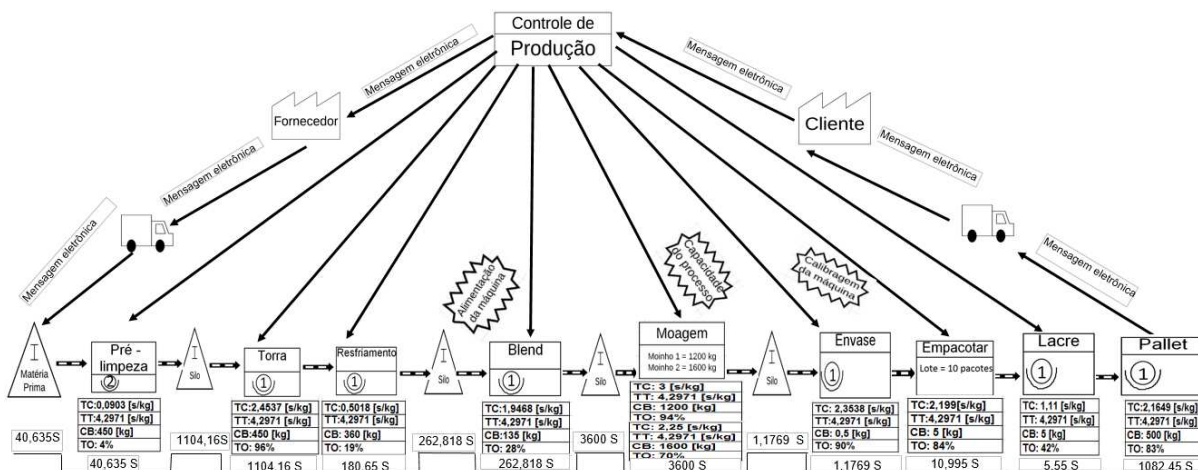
Controle de
Produção

Mensagem eletrônica

Mensagem eletrônica

Fornecedor

Mensagem eletrônica

Cliente

Mensagem eletrônica

Mensagem eletrônica

Mensagem eletrônica

Mensagem eletrônica

Alimentação da máquina

Capacidade do processo

Calibragem da máquina

I
Matéria Prima

Pré - limpeza
2

I
Silo

Torra
1

Resfriamento
1

I
Silo

Blend
1

I
Silo

Moagem
Moinho 1 = 1200 kg
Moinho 2 = 1600 kg

I
Silo

Envase
1

Empacotar
Lote = 10 pacotes

Lacre
1

Pallet
1

TC:0,0903 [s/kg]
TT:4,2971 [s/kg]
CB:450 [kg]
TO: 4%

TC:2,4537 [s/kg]
TT:4,2971 [s/kg]
CB:450 [kg]
TO: 96%

TC:0,5018 [s/kg]
TT:4,2971 [s/kg]
CB: 360 [kg]
TO: 19%

TC:1,9468 [s/kg]
TT:4,2971 [s/kg]
CB:135 [kg]
TO: 28%

TC: 3 [s/kg]
TT: 4,2971 [s/kg]
CB: 1200 [kg]
TO: 94%
TC: 2,25 [s/kg]
TT: 4,2971 [s/kg]
CB: 1600 [kg]
TO: 70%

TC: 2,3538 [s/kg]
TT:4,2971 [s/kg]
CB: 0,5 [kg]
TO: 90%

TC:2,199[s/kg]
TT:4,2971 [s/kg]
CB: 5 [kg]
TO: 84%

TC: 1,11 [s/kg]
TT: 4,2971 [s/kg]
CB: 5 [kg]
TO: 42%

TC:2,1649 [s/kg]
TT:4,2971 [s/kg]
CB: 500 [kg]
TO: 83%

40,635S
40,635 S
1104,16S
1104,16 S
180,65 S
262,818 S
262,818 S
3600 S
3600 S
1,1769 S
1,1769 S
10,995 S
5,55 S
1082,45 S